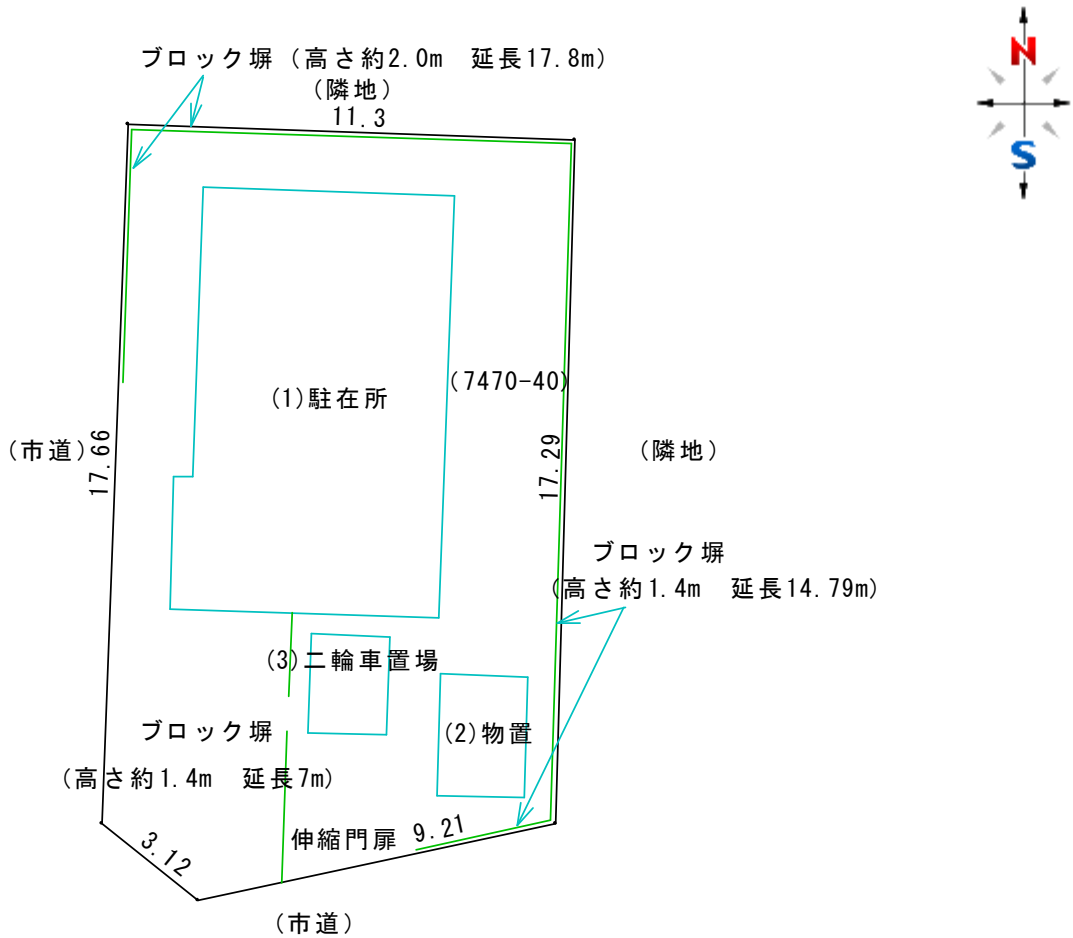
ブロック塀（高さ約2.0m　延長17.8m)
（隣地）
11.3

N
S

(1)駐在所

(7470-40)

（市道）
17.66

17.29

（隣地）

ブロック塀
(高さ約1.4m　延長14.79m)

(3)二輪車置場

ブロック塀

(2)物置

(高さ約1.4m　延長7m)

伸縮門扉　9.21

3.12

（市道）